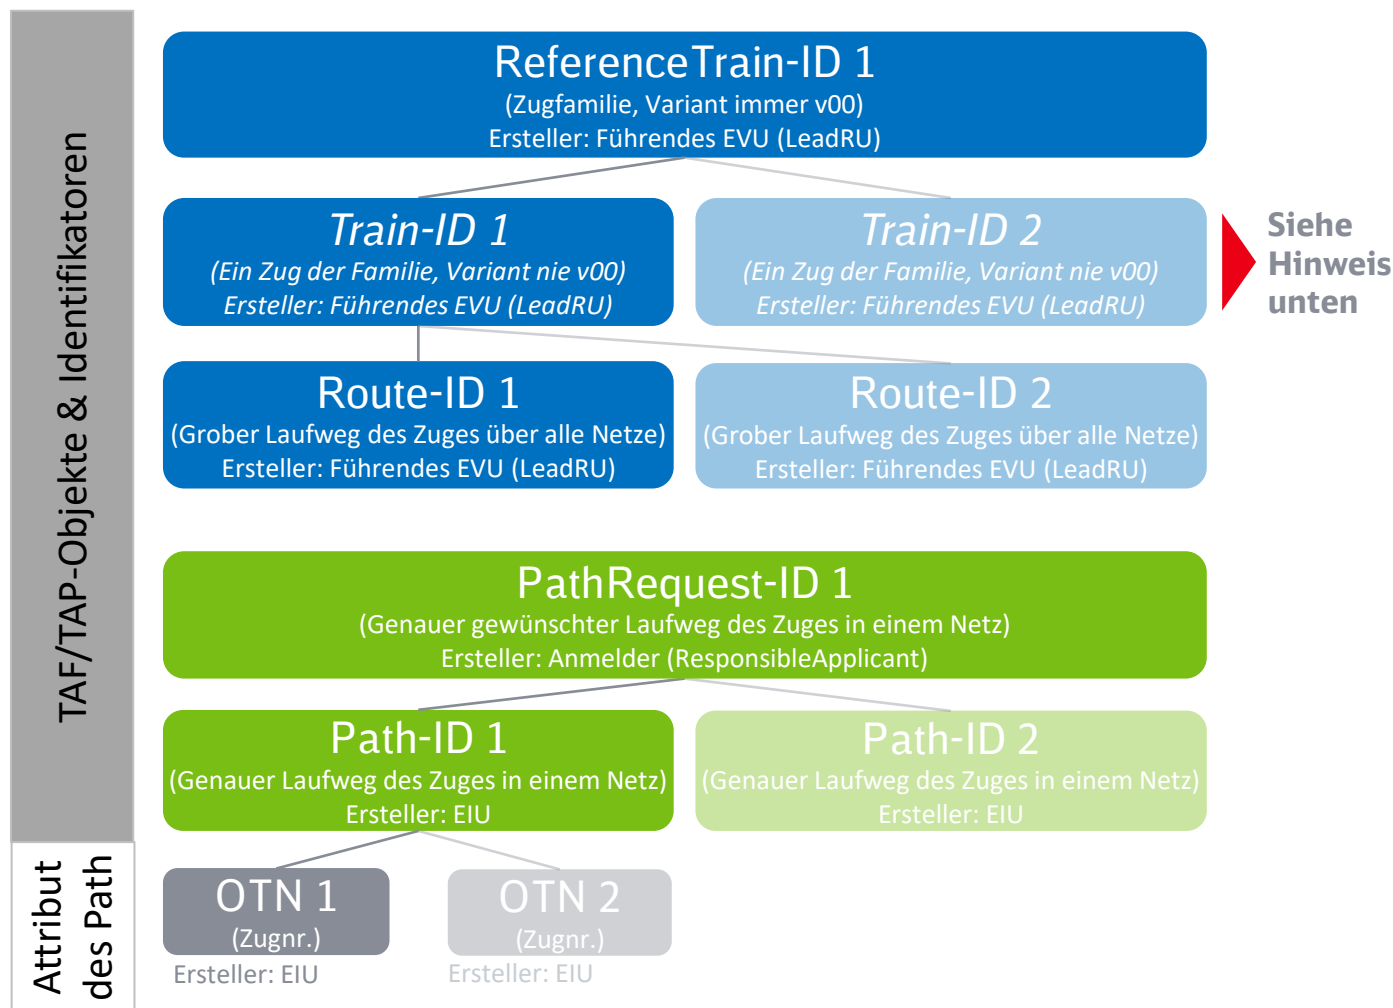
TAF/TAP-Objekte & Identifikatoren

ReferenceTrain-ID 1
(Zugfamilie, Variant immer v00)
Ersteller: Führendes EVU (LeadRU)

Train-ID 1
(Ein Zug der Familie, Variant nie v00)
Ersteller: Führendes EVU (LeadRU)

Train-ID 2
(Ein Zug der Familie, Variant nie v00)
Ersteller: Führendes EVU (LeadRU)

Siehe Hinweis unten

Route-ID 1
(Grober Laufweg des Zuges über alle Netze)
Ersteller: Führendes EVU (LeadRU)

Route-ID 2
(Grober Laufweg des Zuges über alle Netze)
Ersteller: Führendes EVU (LeadRU)

PathRequest-ID 1
(Genauer gewünschter Laufweg des Zuges in einem Netz)
Ersteller: Anmelder (ResponsibleApplicant)

Path-ID 1
(Genauer Laufweg des Zuges in einem Netz)
Ersteller: EIU

Path-ID 2
(Genauer Laufweg des Zuges in einem Netz)
Ersteller: EIU

Attribut des Path

OTN 1
(Zugnr.)
Ersteller: EIU

OTN 2
(Zugnr.)
Ersteller: EIU